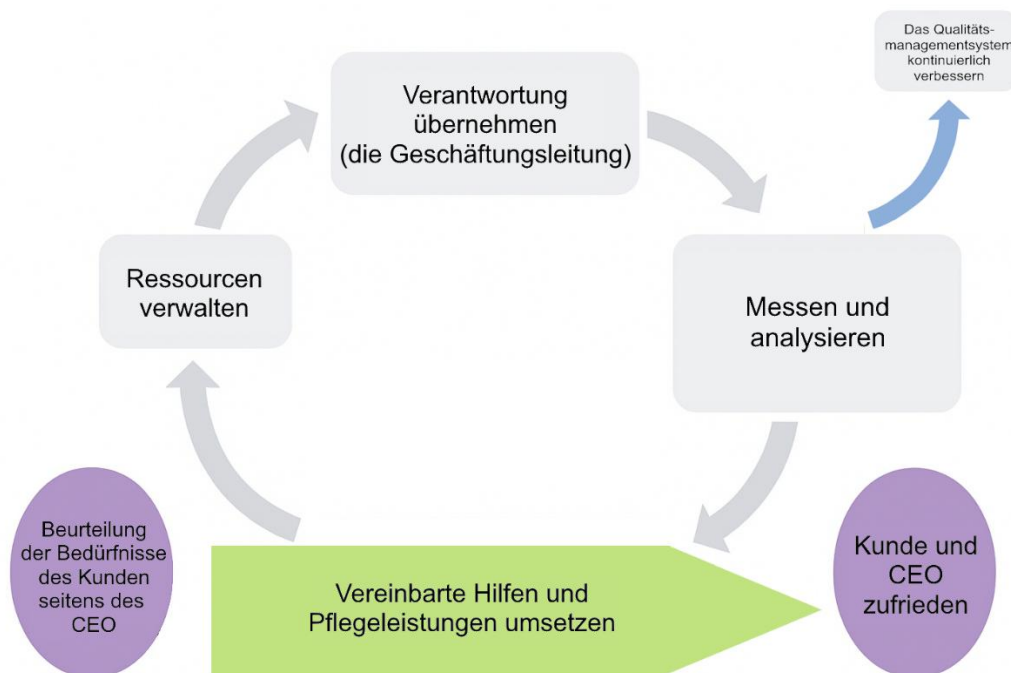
Das Qualitätsmanagementsystem kontinuierlich verbessern

Verantwortung übernehmen (die Geschäftungsleitung)

Ressourcen verwalten

Messen und analysieren

Beurteilung der Bedürfnisse des Kunden seitens des CEO

Vereinbarte Hilfen und Pflegeleistungen umsetzen

Kunde und CEO zufrieden